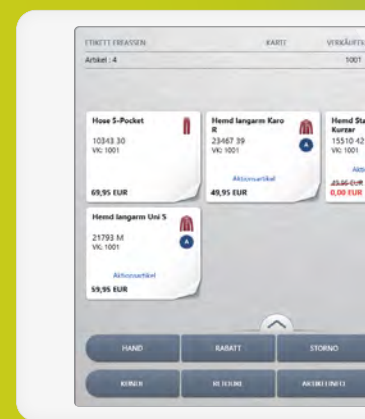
ETIKETT ERFASSEN
KARTE
VERKÄUFE
Artikel : 4
1001

Hose 5-Pocket
10343 30
VK: 1001
69,95 EUR

Hemd langarm Karo R
23467 39
VK: 1001
A
Aktionsartikel
49,95 EUR

Hemd Sta Kurzar
15510 42
VK: 1001
Akti
45,95 EUR
0,00 EUR

Hemd langarm Uni S
21793 M
VK: 1001
A
Aktionsartikel
59,95 EUR

HAND
RABATT
STORNO
KUNDE
RETOURE
ARTIKELINFO